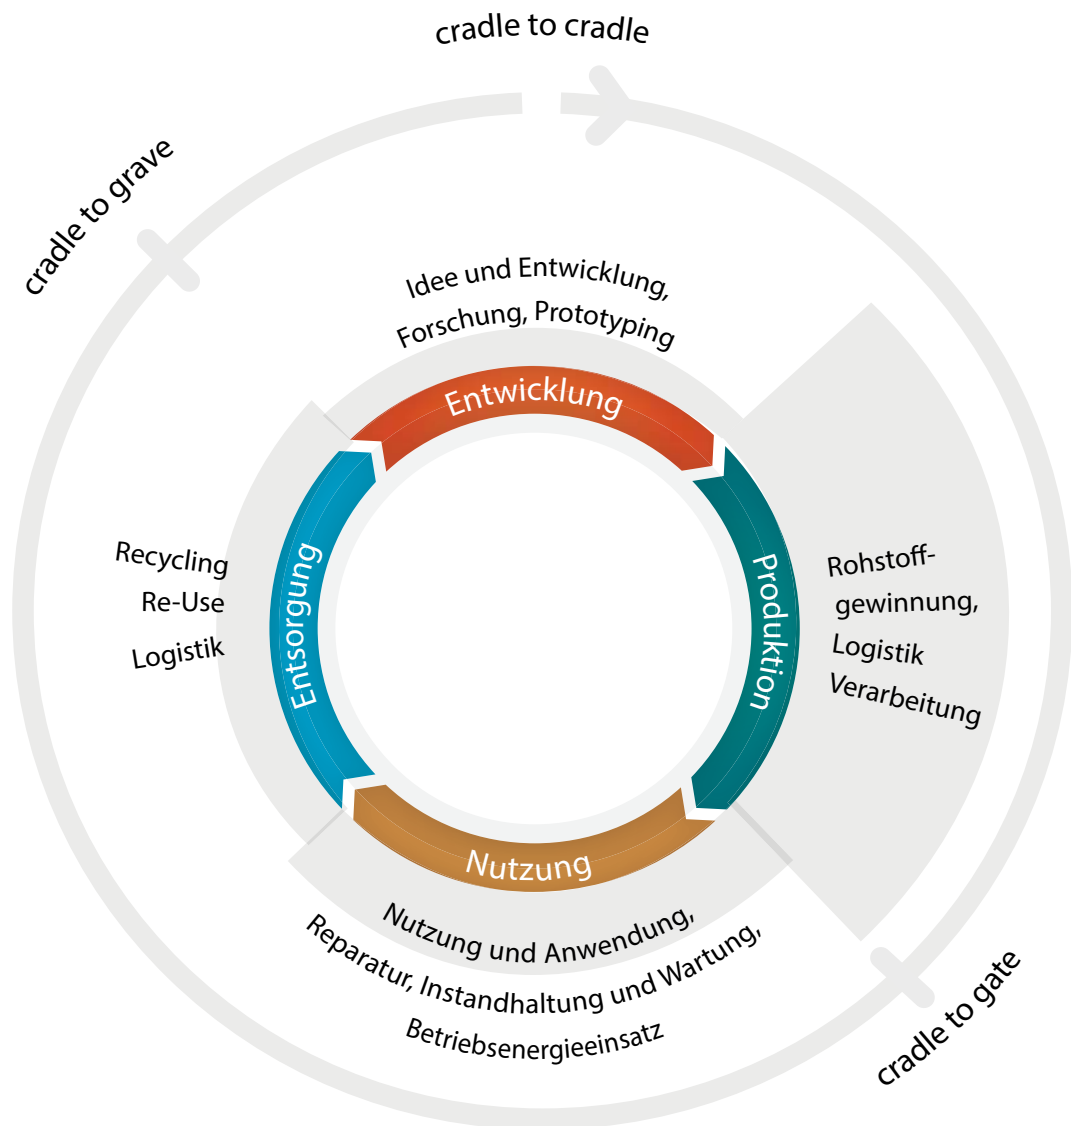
cradle to cradle

cradle to grave

Idee und Entwicklung, Forschung, Prototyping

Entwicklung

Recycling
Re-Use
Logistik

Entsorgung

Produktion

Rohstoffgewinnung,
Logistik
Verarbeitung

Nutzung

Nutzung und Anwendung,
Reparatur, Instandhaltung und Wartung,
Betriebsenergieeinsatz

cradle to gate